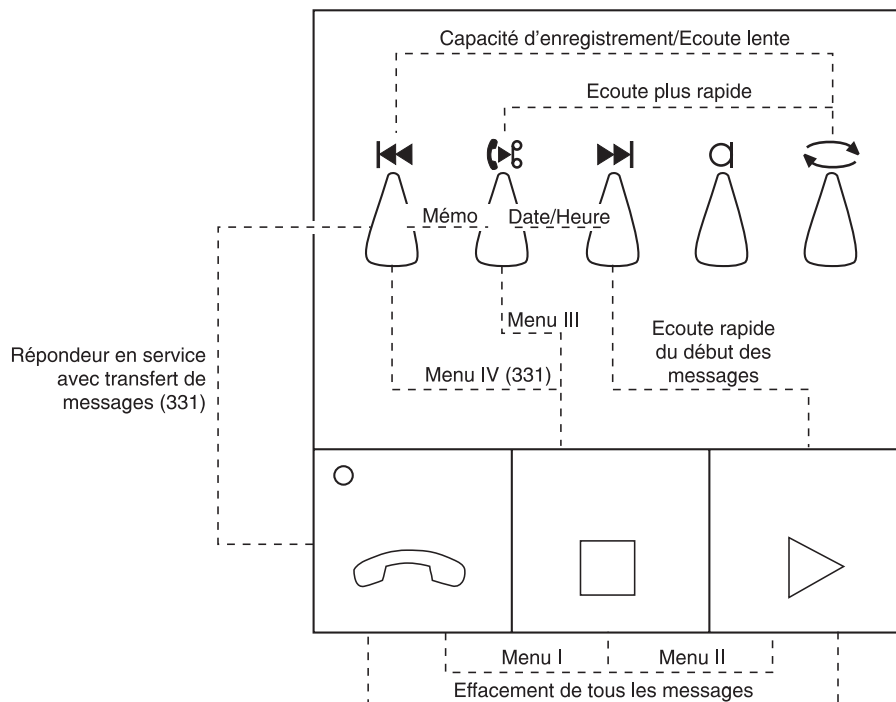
Capacité d'enregistrement/Ecoute lente

Ecoute plus rapide

Mémo

Date/Heure

Menu III

Ecoute rapide du début des messages

Répondeur en service avec transfert de messages (331)

Menu IV (331)

Menu I

Menu II

Effacement de tous les messages